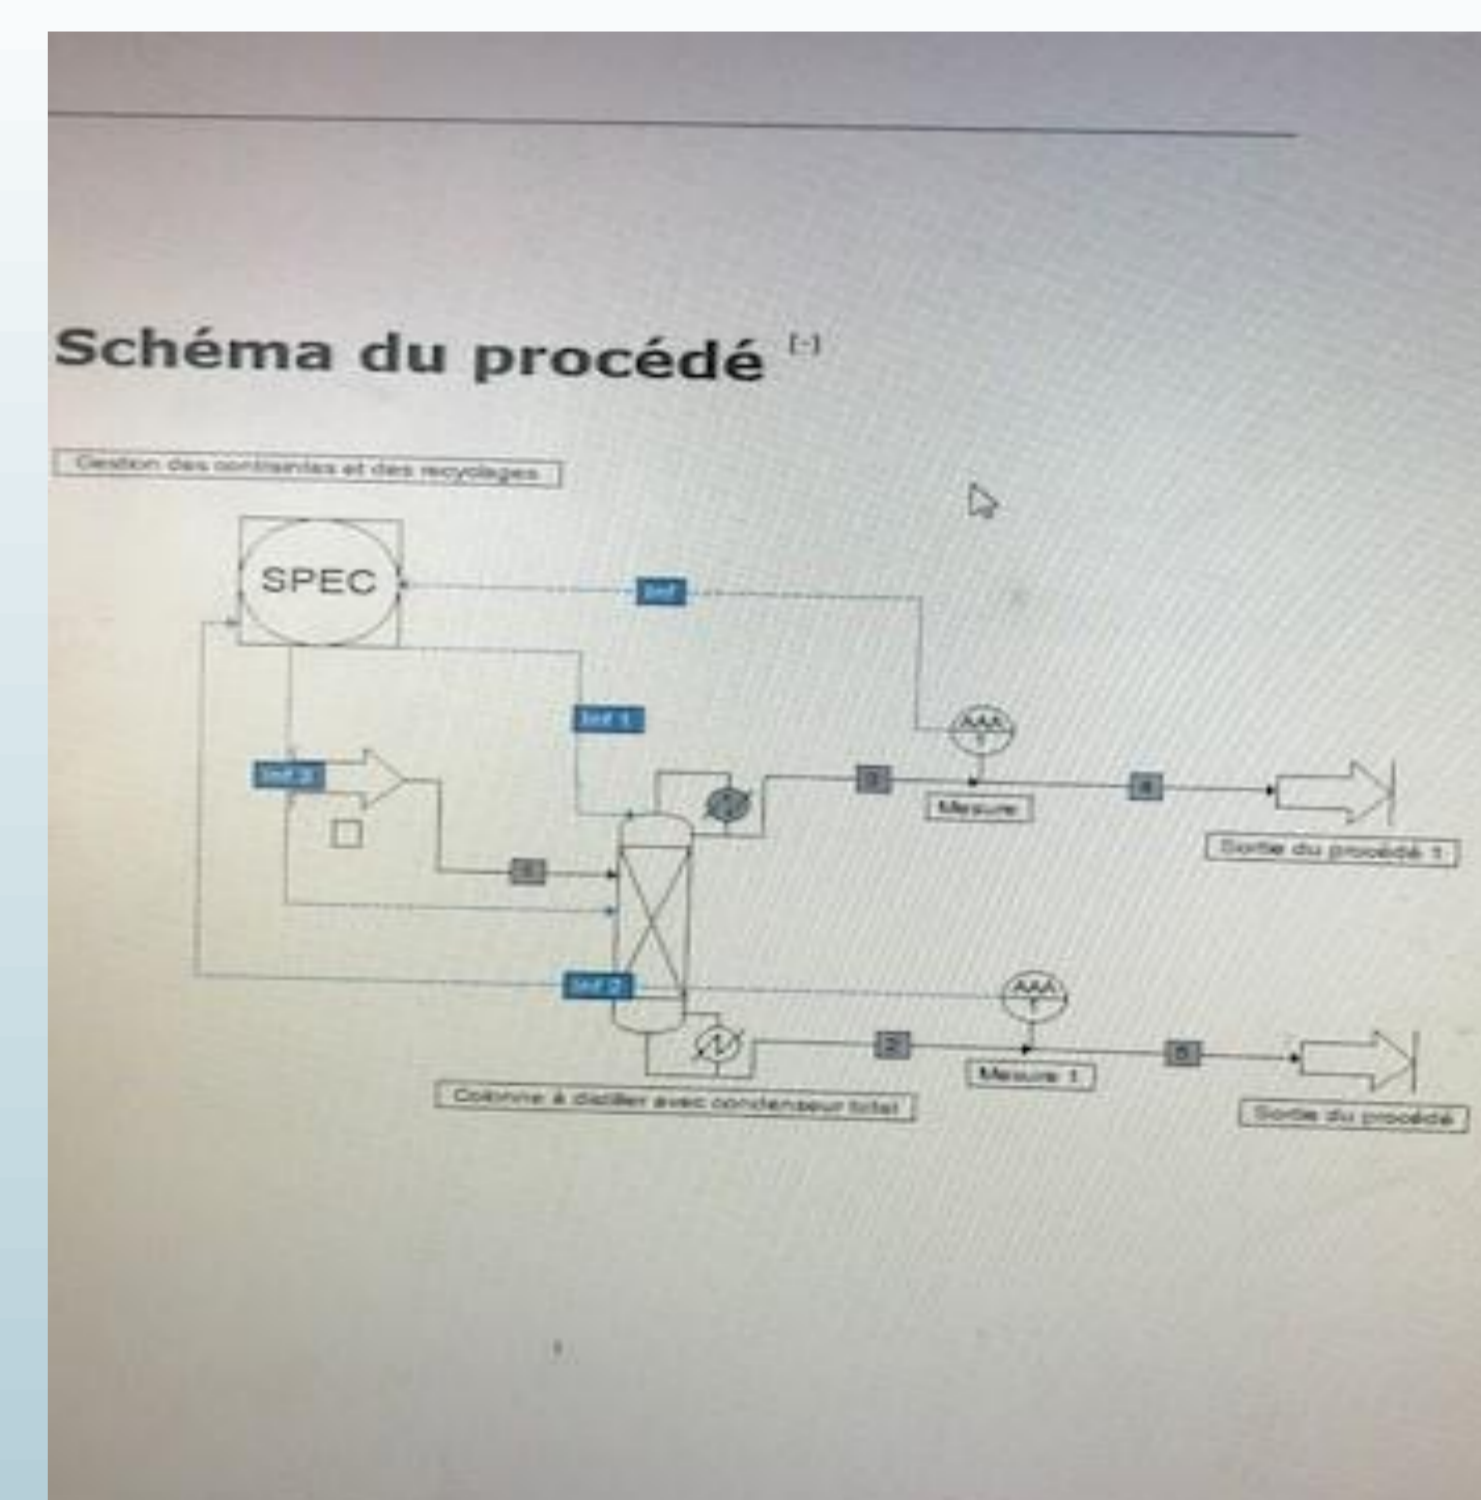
Schéma du procédé [-]

Gestion des consignes et des recyclages

SPEC

Inf

Inf 1

Inf 3

Inf 2

3

4

1

2

5

Mesure

Mesure 1

Sortie du procédé 1

Sortie du procédé

Colonne à distiller avec condenseur total